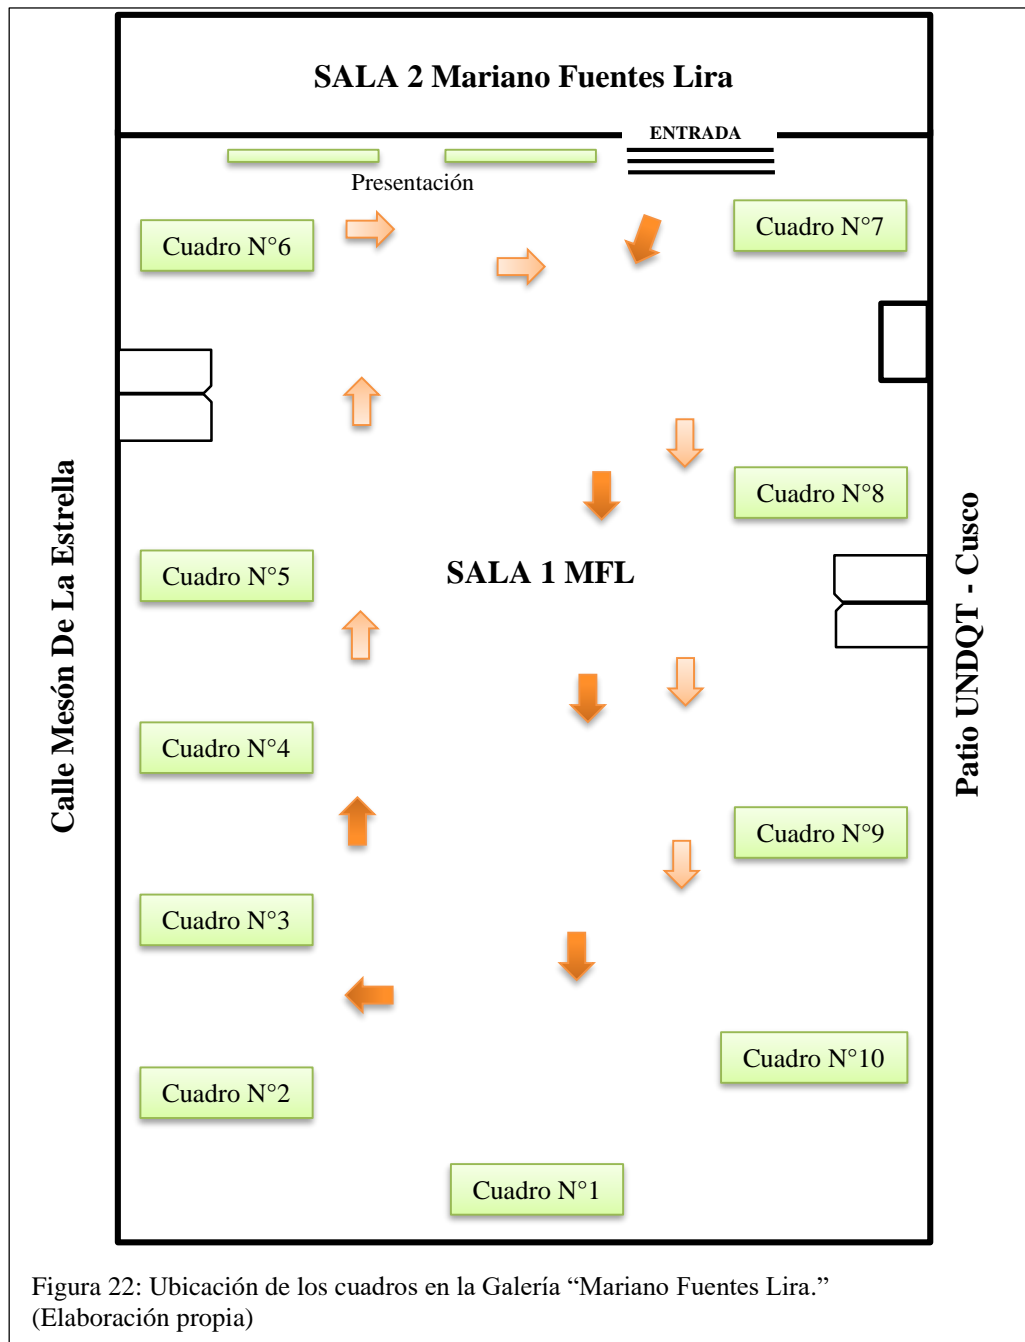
SALA 2 Mariano Fuentes Lira

ENTRADA

Presentación

Cuadro N°6

Cuadro N°7

Cuadro N°8

Cuadro N°5

SALA 1 MFL

Cuadro N°4

Cuadro N°9

Cuadro N°3

Cuadro N°10

Cuadro N°2

Cuadro N°1

Calle Mesón De La Estrella

Patio UNDQT - Cusco

Figura 22: Ubicación de los cuadros en la Galería “Mariano Fuentes Lira.” (Elaboración propia)